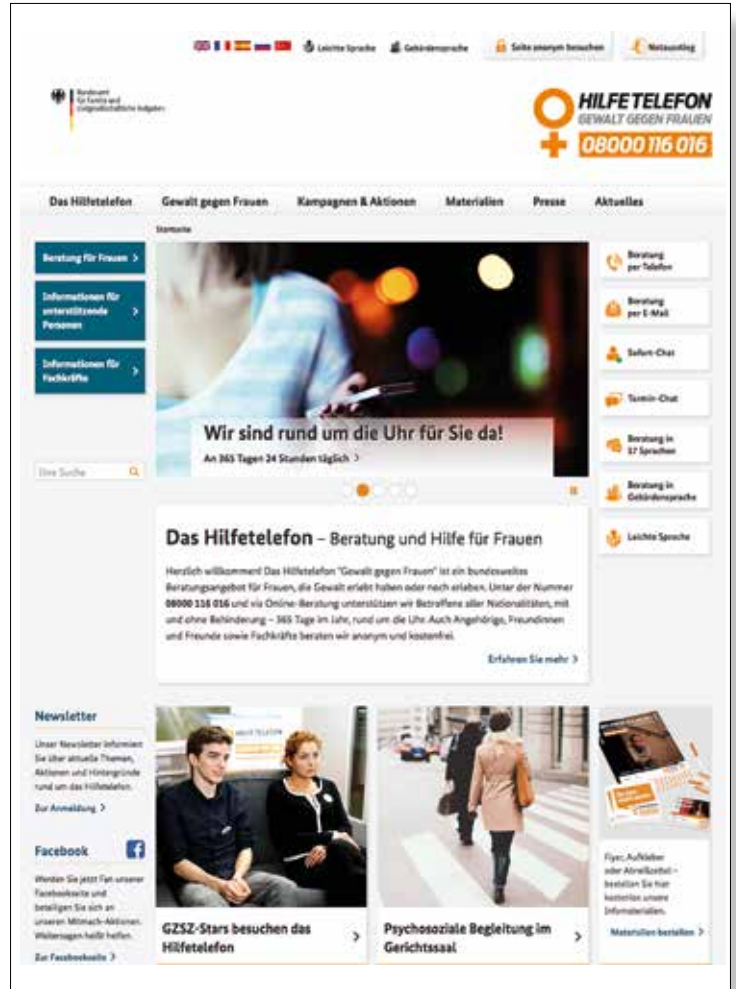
Leichte Sprache Gebärdensprache Seite anonym besuchen Notausstieg

Bundesamt für Familie und zivilgesellschaftliche Aufgaben

HILFETELEFON
GEWALT GEGEN FRAUEN
08000 116 016

Das Hilfetelefon Gewalt gegen Frauen Kampagnen & Aktionen Materialien Presse Aktuelles

Startseite

Beratung für Frauen >

Informationen für unterstützende Personen >

Informationen für Fachkräfte >

Ihre Suche

Wir sind rund um die Uhr für Sie da!
An 365 Tagen 24 Stunden täglich >

Beratung per Telefon

Beratung per E-Mail

Sofort-Chat

Termin-Chat

Beratung in 17 Sprachen

Beratung in Gebärdensprache

Leichte Sprache

Das Hilfetelefon – Beratung und Hilfe für Frauen

Herzlich willkommen! Das Hilfetelefon "Gewalt gegen Frauen" ist ein bundesweites Beratungsangebot für Frauen, die Gewalt erlebt haben oder noch erleben. Unter der Nummer 08000 116 016 und via Online-Beratung unterstützen wir Betroffene aller Nationalitäten, mit und ohne Behinderung – 365 Tage im Jahr, rund um die Uhr. Auch Angehörige, Freundinnen und Freunde sowie Fachkräfte beraten wir anonym und kostenfrei.

Erfahren Sie mehr >

Newsletter

Unser Newsletter informiert Sie über aktuelle Themen, Aktionen und Hintergründe rund um das Hilfetelefon.

Zur Anmeldung >

Facebook

Werden Sie jetzt Fan unserer Facebookseite und beteiligen Sie sich an unseren Mitmach-Aktionen. Weitersagen heißt helfen.

Zur Facebookseite >

GZSZ-Stars besuchen das Hilfetelefon >

Psychosoziale Begleitung im Gerichtssaal >

Flyer, Aufkleber oder Abreißzettel – bestellen Sie hier kostenlos unsere Informationen.

Materialien bestellen >